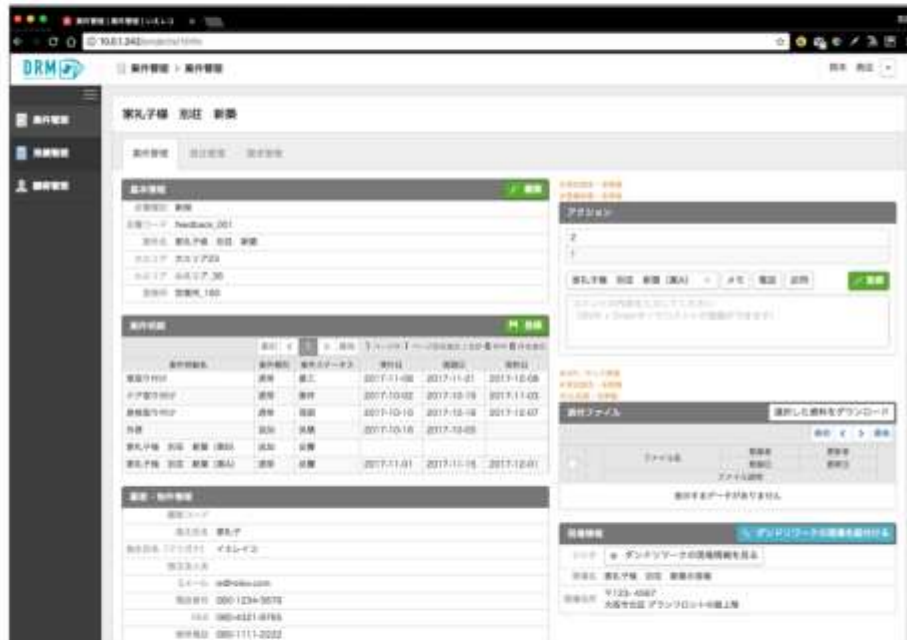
DRM

案件管理 > 案件管理

家礼子様 別荘 新築

基本情報

案件情報

顧客・物件情報

アクション

添付ファイル

選択した資料をダウンロード

表示するデータがありません

ダンドリワークの現場を紐付ける

ダンドリワークの現場情報を見る

家礼子様 別荘 新築の現場

2017-11-06 2017-11-01 2017-12-06
2017-10-02 2017-10-15 2017-11-03
2017-10-10 2017-10-16 2017-12-07
2017-10-16 2017-10-23
2017-11-01 2017-11-15 2017-12-01

feedback_001

info@rokei.com
080-1234-5678
080-4321-8765
080-1111-2222

〒123-4567

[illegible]